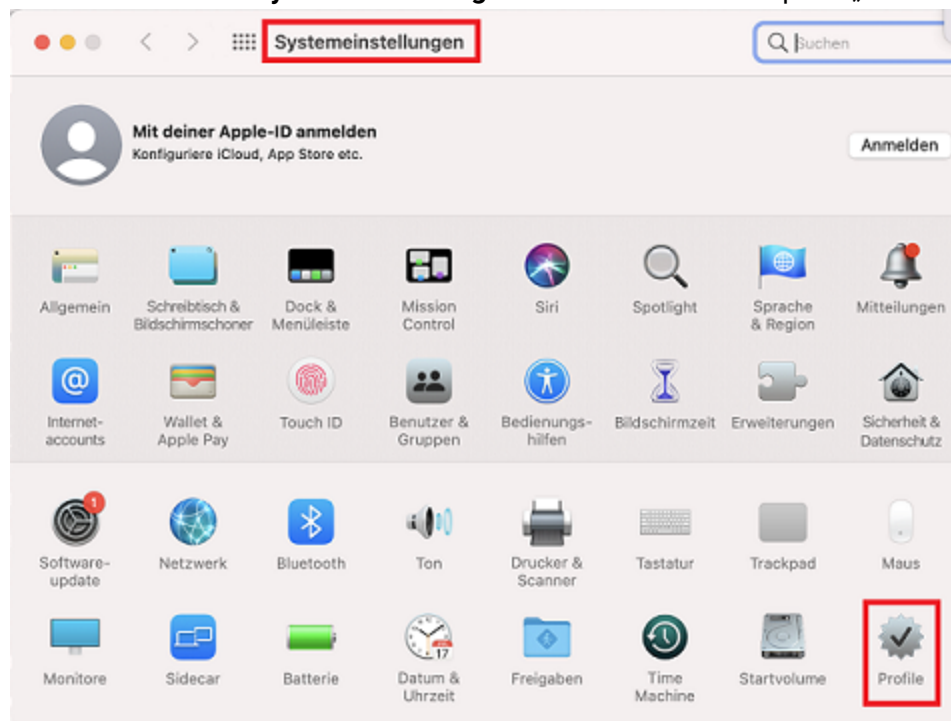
Systemeinstellungen

Suchen

Mit deiner Apple-ID anmelden
Konfiguriere iCloud, App Store etc.

Anmelden

Allgemein
Schreibtisch & Bildschirmschoner
Dock & Menüleiste
Mission Control
Siri
Spotlight
Sprache & Region
Mitteilungen

Internet-accounts
Wallet & Apple Pay
Touch ID
Benutzer & Gruppen
Bedienungs-hilfen
Bildschirmzeit
Erweiterungen
Sicherheit & Datenschutz

1
Software-update
Netzwerk
Bluetooth
Ton
Drucker & Scanner
Tastatur
Trackpad
Maus

Monitore
Sidecar
Batterie
17
Datum & Uhrzeit
Freigaben
Time Machine
Startvolume
Profile